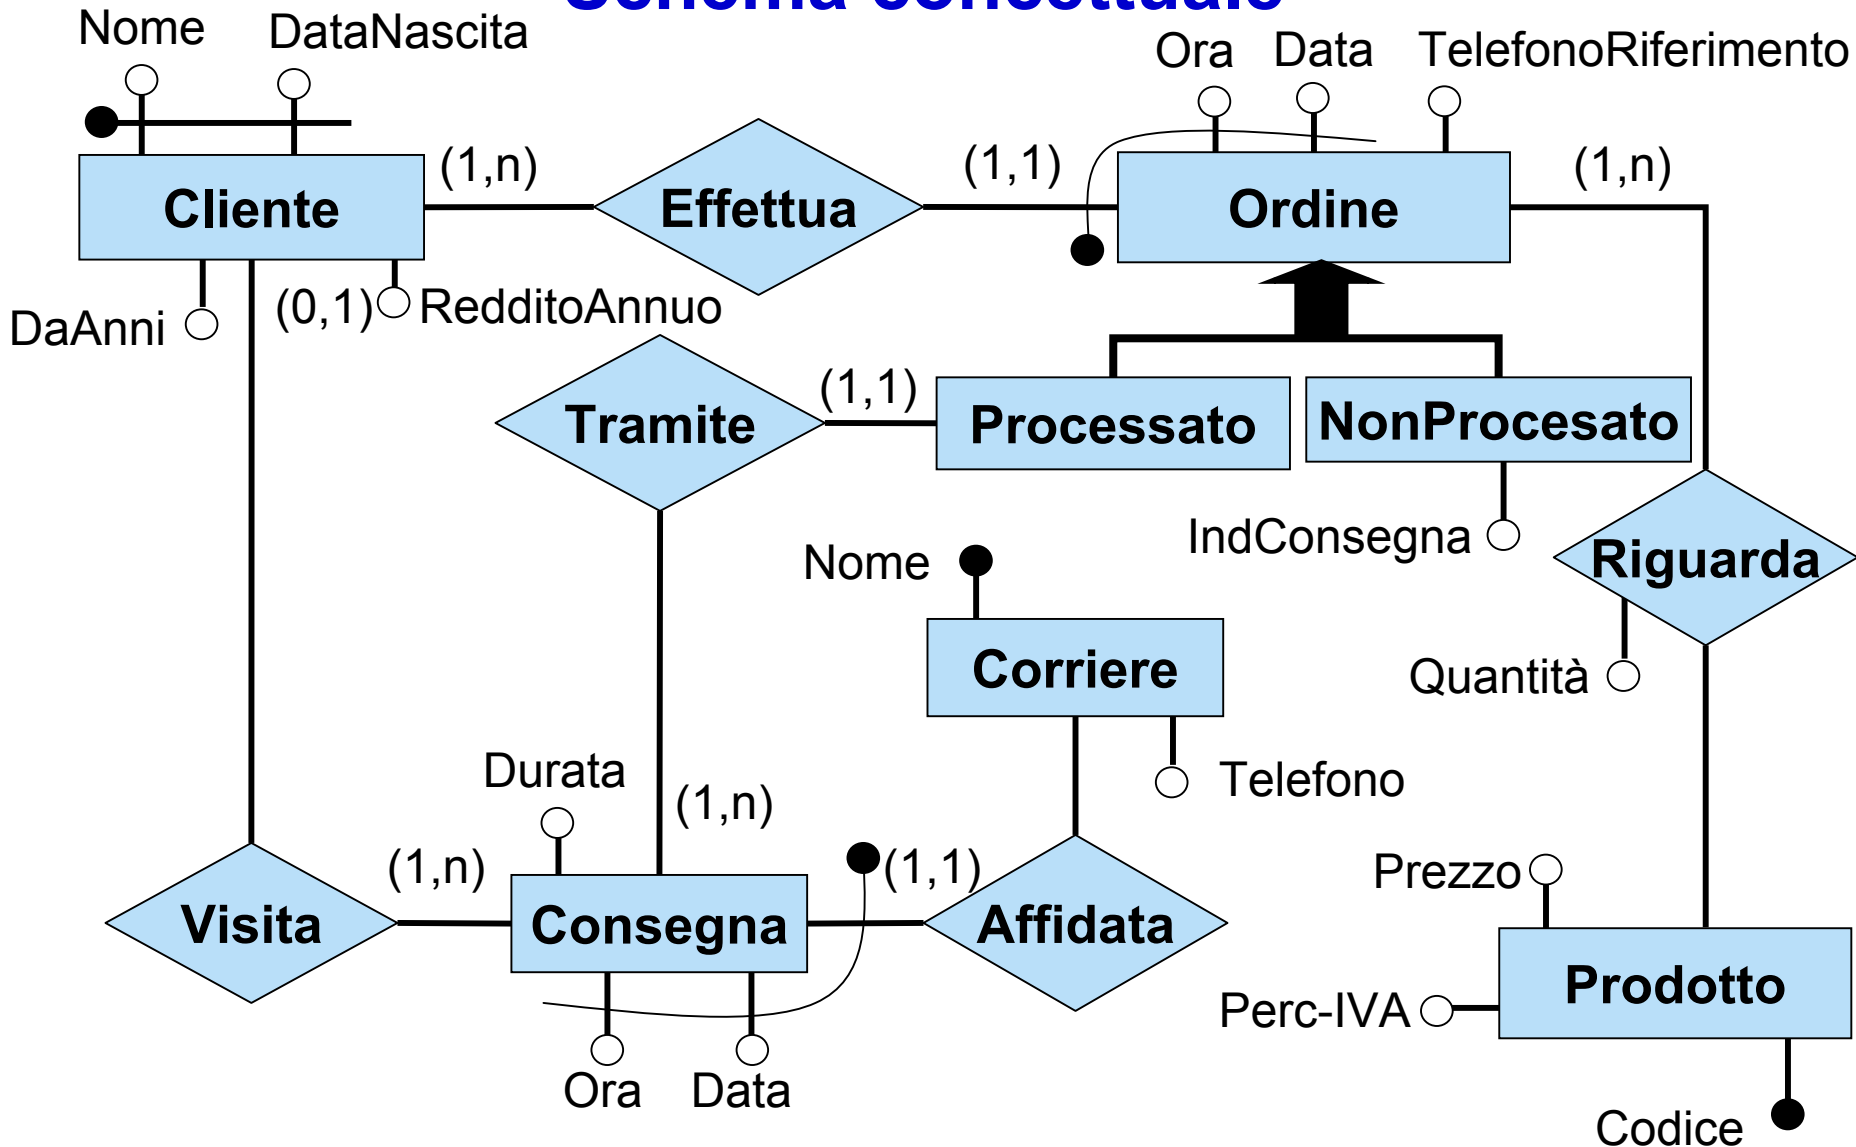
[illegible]

Nome
DataNascita
Cliente
(1,n)
Effettua
(1,1)
Ora
Data
TelefonoRiferimento
Ordine
(1,n)
DaAnni
(0,1)
RedditoAnnuo
Tramite
(1,1)
Processato
NonProcesato
IndConsegna
Riguarda
Nome
Corriere
Quantità
Telefono
Durata
(1,n)
(1,n)
(1,1)
Visita
Consegna
Affidata
Prezzo
Prodotto
Perc-IVA
Ora
Data
Codice